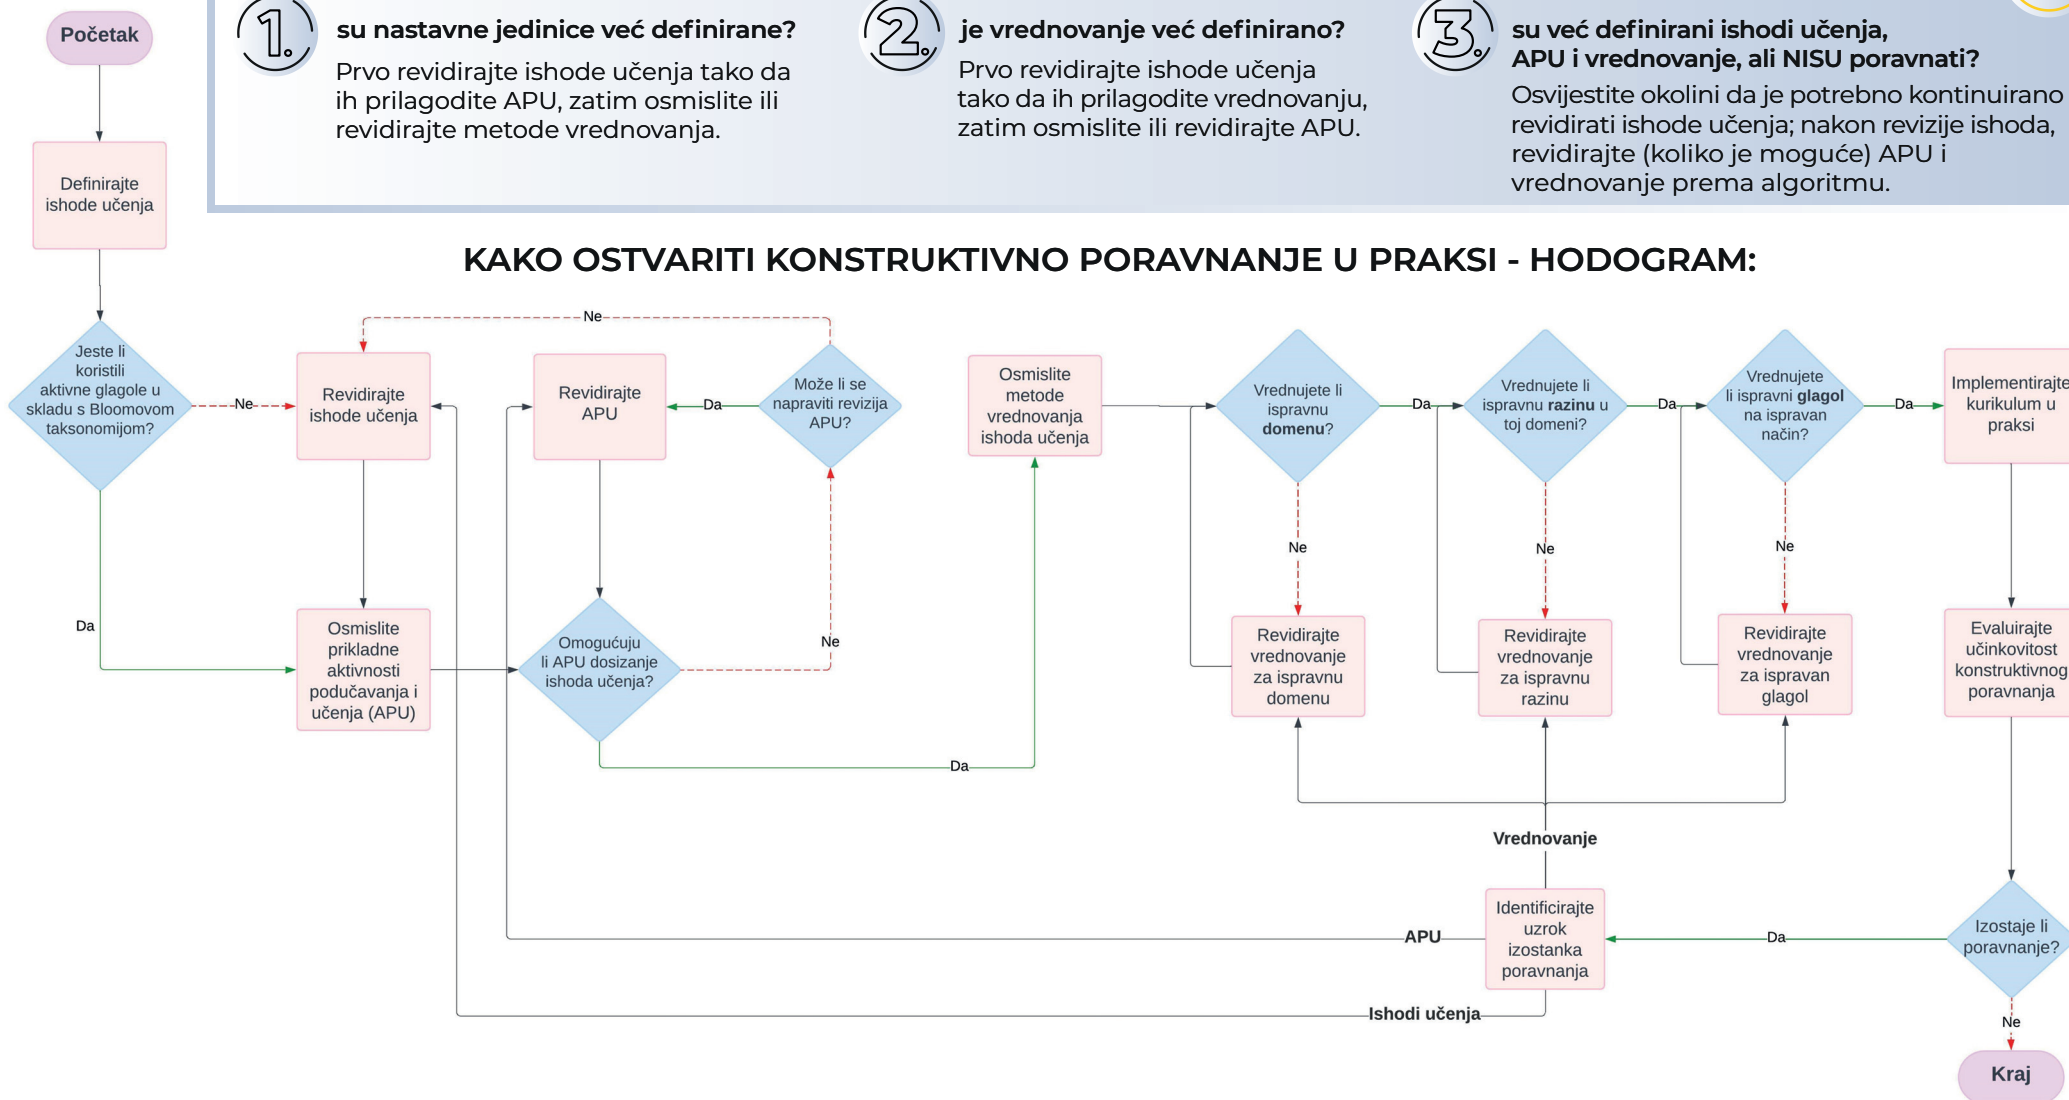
Početak

1. su nastavne jedinice već definirane?
Prvo revidirajte ishode učenja tako da ih prilagodite APU, zatim osmislite ili revidirajte metode vrednovanja.

2. je vrednovanje već definirano?
Prvo revidirajte ishode učenja tako da ih prilagodite vrednovanju, zatim osmislite ili revidirajte APU.

3. su već definirani ishodi učenja, APU i vrednovanje, ali NISU poravnati?
Osvijestite okolini da je potrebno kontinuirano revidirati ishode učenja; nakon revizije ishoda, revidirajte (koliko je moguće) APU i vrednovanje prema algoritmu.

Definirajte ishode učenja

KAKO OSTVARITI KONSTRUKTIVNO PORAVNANJE U PRAKSI - HODOGRAM:

Jeste li koristili aktivne glagole u skladu s Bloomovom taksonomijom?
Ne
Da
Revidirajte ishode učenja
Ne
Revidirajte APU
Da
Može li se napraviti revizija APU?
Osmislite metode vrednovanja ishoda učenja
Vrednujete li ispravnu domenu?
Da
Vrednujete li ispravnu razinu u toj domeni?
Da
Vrednujete li ispravni glagol na ispravan način?
Da
Implementirajte kurikulum u praksi
Ne
Ne
Ne
Osmislite prikladne aktivnosti podučavanja i učenja (APU)
Omogućuju li APU dosizanje ishoda učenja?
Ne
Revidirajte vrednovanje za ispravnu domenu
Revidirajte vrednovanje za ispravnu razinu
Revidirajte vrednovanje za ispravan glagol
Evaluirajte učinkovitost konstruktivnog poravnanja
Da
Vrednovanje
APU
Identificirajte uzrok izostanka poravnanja
Da
Izostaje li poravnanje?
Ishodi učenja
Ne
Kraj